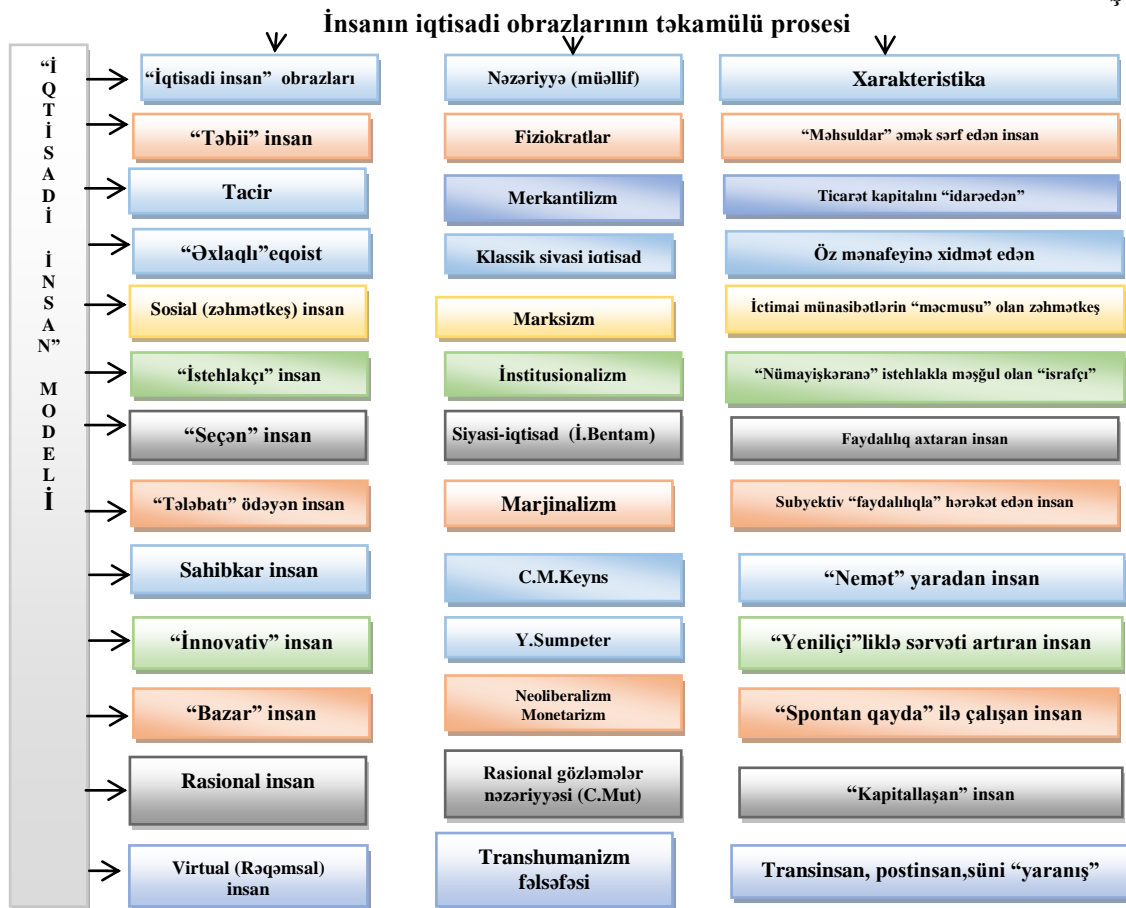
İnsanın iqtisadi obrazlarının təkamülü prosesi

“İQTİSADİ İNSAN” MODELİ

| “İqtisadi insan” obrazları | Nəzəriyyə (müəllif) | Xarakteristika |
|---|---|---|
| “Təbii” insan | Fiziokratlar | “Məhsuldar” əmək sərf edən insan |
| Tacir | Merkantilizm | Ticarət kapitalını “idarəedən” |
| “Əxlaqlı”eqoist | Klassik siyasi iqtisad | Öz mənafeyinə xidmət edən |
| Sosial (zəhmətkeş) insan | Marksizm | İctimai münasibətlərin “məcmusu” olan zəhmətkeş |
| “İstehlakçı” insan | İnstitusionalizm | “Nümayişkəranə” istehlakla məşğul olan “israfçı” |
| “Seçən” insan | Siyasi-iqtisad (İ.Bentam) | Faydalılıq axtaran insan |
| “Tələbatı” ödəyən insan | Marjinalizm | Subyektiv “faydalılıqla” hərəkət edən insan |
| Sahibkar insan | C.M.Keyns | “Nemət” yaradan insan |
| “İnnovativ” insan | Y.Şumpeter | “Yeniliçi”liklə sərvəti artıran insan |
| “Bazar” insan | Neoliberalizm Monetarizm | “Spontan qayda” ilə çalışan insan |
| Rasional insan | Rasional gözləmələr nəzəriyyəsi (C.Mut) | “Kapitallaşan” insan |
| Virtual (Rəqəmsal) insan | Transhumanizm fəlsəfəsi | Transinsan, postinsan,süni “yaranış” |